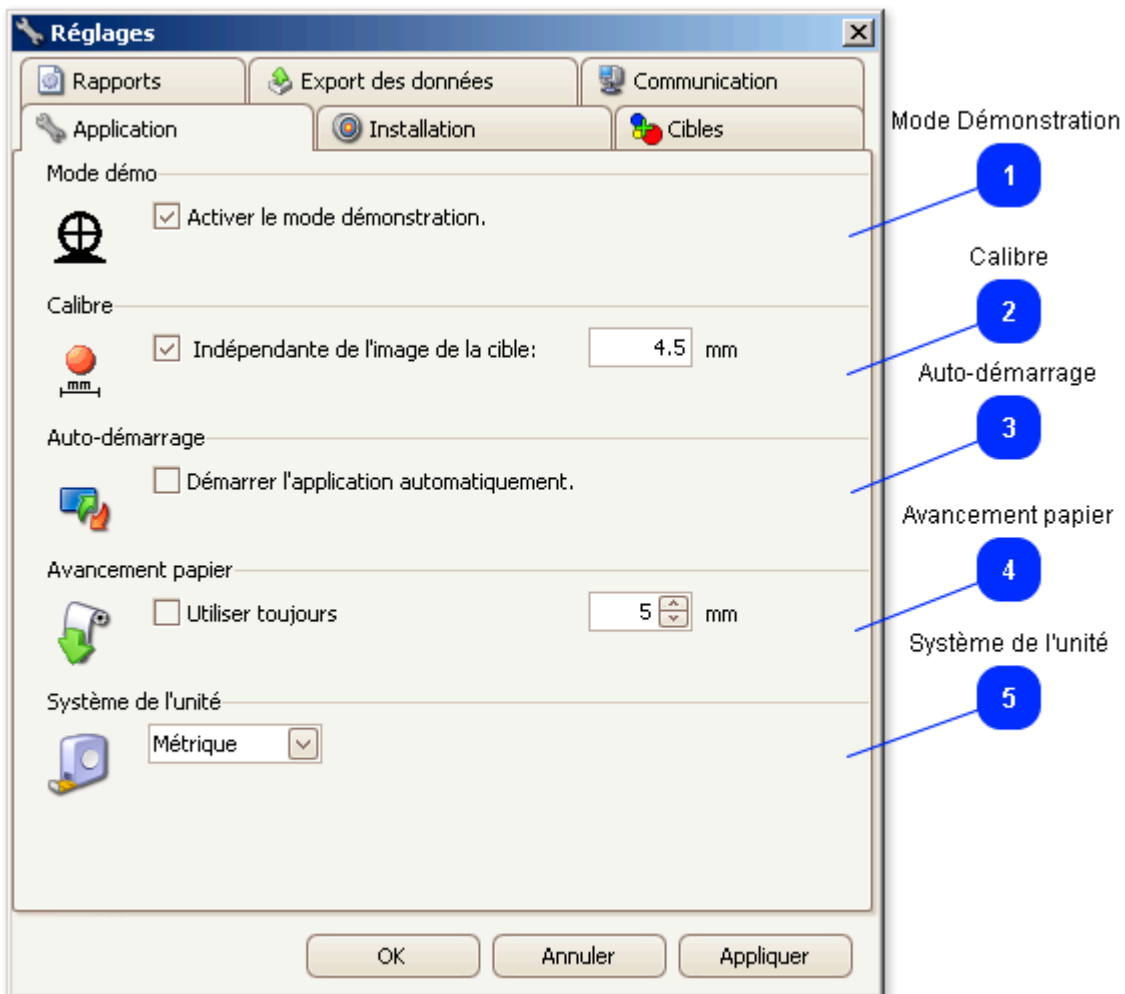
Réglages

Rapports
Export des données
Communication
Application
Installation
Cibles

Mode démo
Activer le mode démonstration.

Calibre
Indépendante de l'image de la cible: 4.5 mm

Auto-démarrage
Démarrer l'application automatiquement.

Avancement papier
Utiliser toujours 5 mm

Système de l'unité
Métrique

OK
Annuler
Appliquer

Mode Démonstration
1
Calibre
2
Auto-démarrage
3
Avancement papier
4
Système de l'unité
5